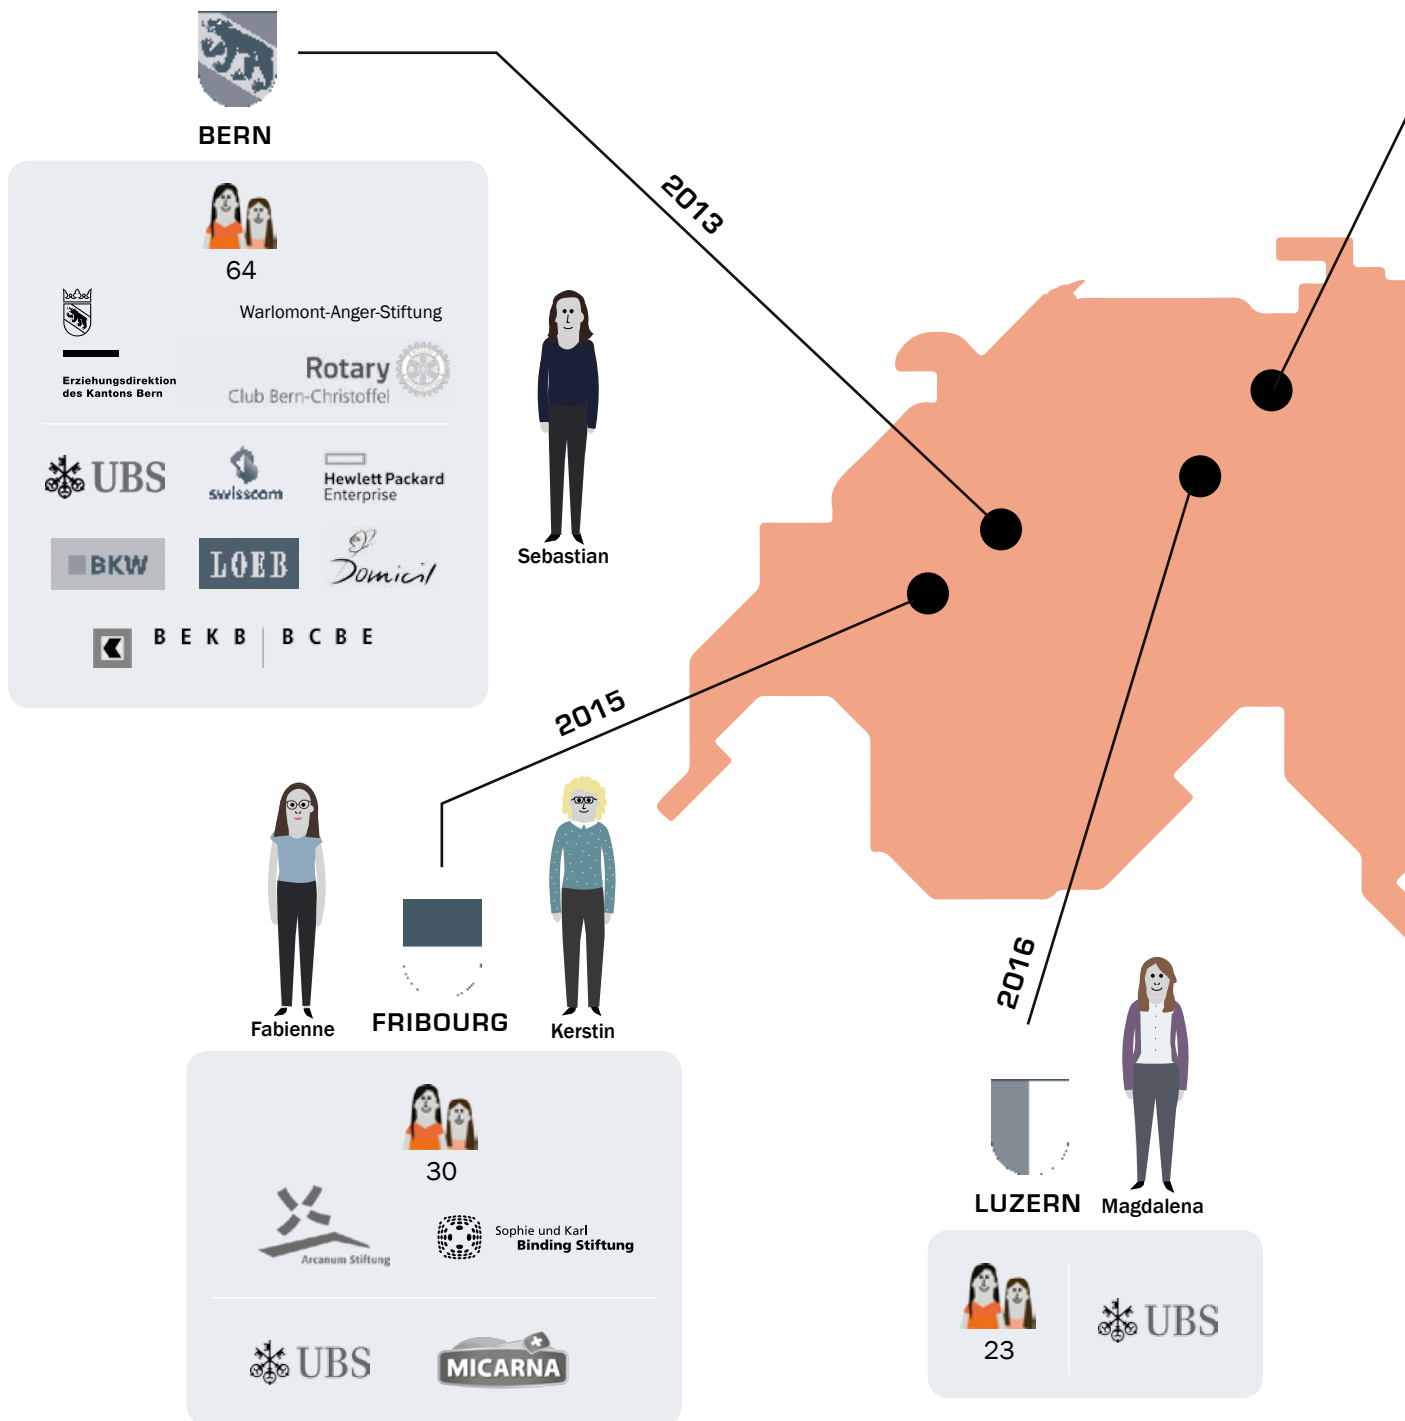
BERN

2013

64

Erziehungsdirektion des Kantons Bern

Warlomont-Anger-Stiftung

Rotary Club Bern-Christoffel

UBS

swisscom

Hewlett Packard Enterprise

BKW

LOEB

Domicil

B E K B | B C B E

Sebastian

2015

Fabienne

FRIBOURG

Kerstin

30

Arcanum Stiftung

Sophie und Karl Binding Stiftung

UBS

MICARNA

2016

LUZERN

Magdalena

23

UBS